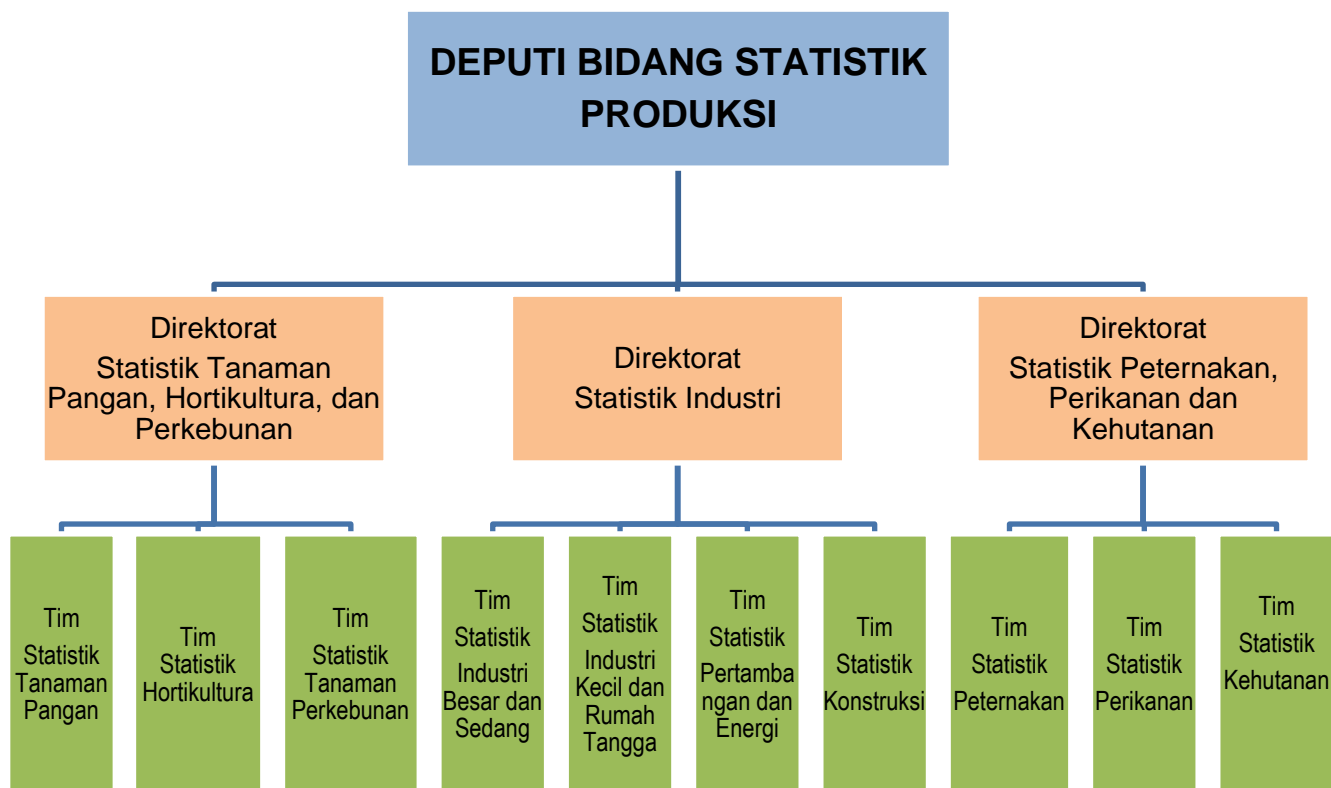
DEPUTI BIDANG STATISTIK PRODUKSI

Direktorat Statistik Tanaman Pangan, Hortikultura, dan Perkebunan

Direktorat Statistik Industri

Direktorat Statistik Peternakan, Perikanan dan Kehutanan

Tim Statistik Tanaman Pangan

Tim Statistik Hortikultura

Tim Statistik Tanaman Perkebunan

Tim Statistik Industri Besar dan Sedang

Tim Statistik Industri Kecil dan Rumah Tangga

Tim Statistik Pertambangan dan Energi

Tim Statistik Konstruksi

Tim Statistik Peternakan

Tim Statistik Perikanan

Tim Statistik Kehutanan